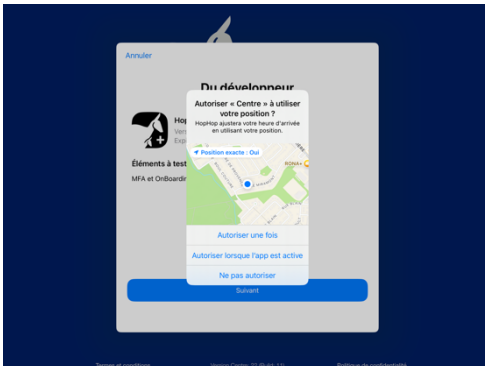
Annuler

Du développeur

Hop
Vers
Exp

Éléments à test

MFA et OnBoardin

Autoriser « Centre » à utiliser votre position ?

HopHop ajustera votre heure d'arrivée en utilisant votre position.

Position exacte : Oui

Autoriser une fois

Autoriser lorsque l'app est active

Ne pas autoriser

Suivant

Termes et conditions

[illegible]

Politique de confidentialité